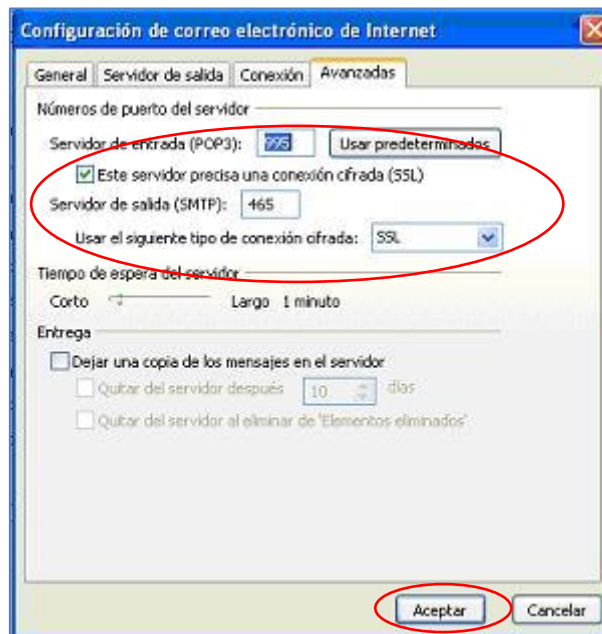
Configuración de correo electrónico de Internet

General | Servidor de salida | Conexión | Avanzadas

Números de puerto del servidor

Servidor de entrada (POP3): 995 | Usar predeterminados

Este servidor precisa una conexión cifrada (SSL)

Servidor de salida (SMTP): 465

Usar el siguiente tipo de conexión cifrada: SSL

Tiempo de espera del servidor

Corto | Largo 1 minuto

Entrega

Dejar una copia de los mensajes en el servidor

Quitar del servidor después 10 días

Quitar del servidor al eliminar de 'Elementos eliminados'

Aceptar | Cancelar